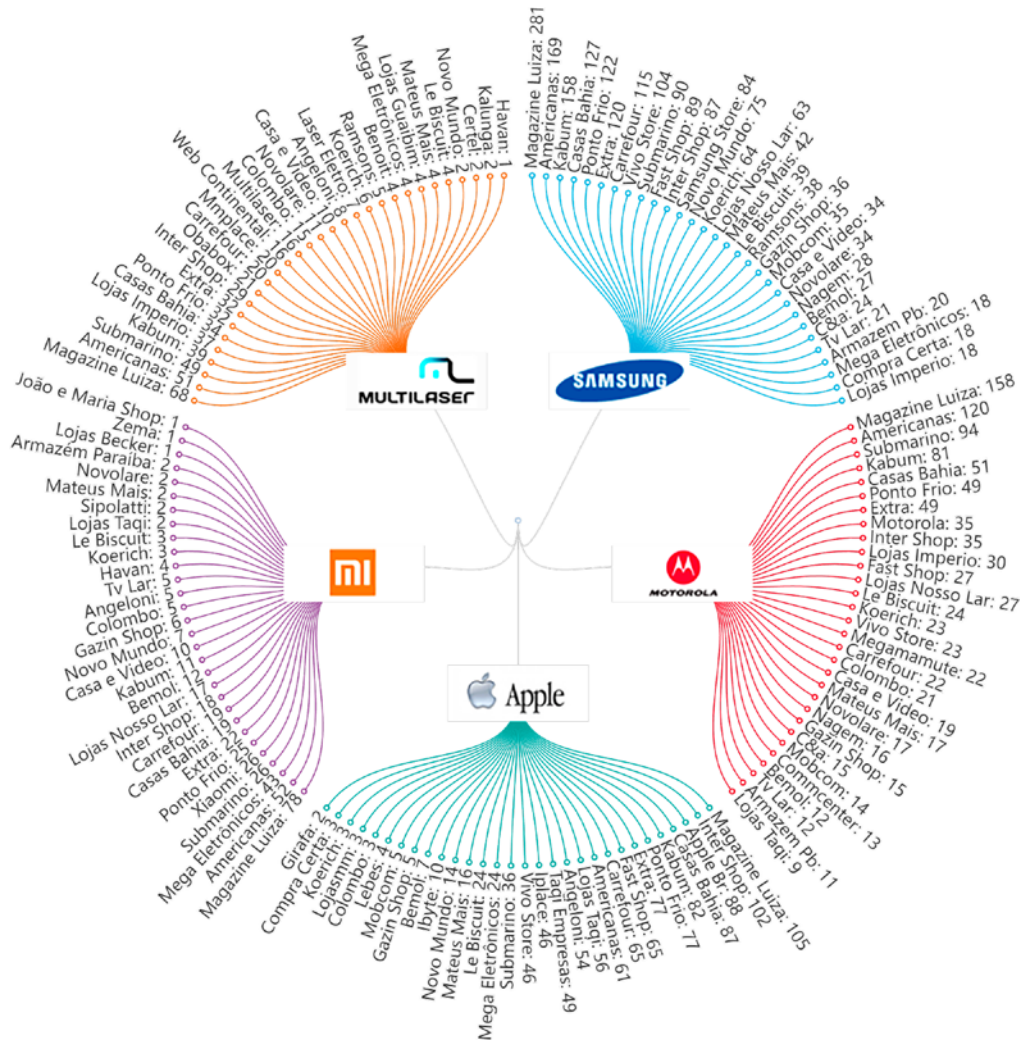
Havan: 1
Kalunga: 2
Certel: 2
Novo Mundo: 2
Le Biscuit: 4
Mateus Mais: 4
Lojas Guaibim: 4
Mega Eletrônicos: 4
Benoit: 5
Ramsons: 5
Koerich: 7
Laser Eletro: 8
Angeloni: 10
Casa e Video: 10
Novolare: 13
Colombo: 15
Multilaser: 16
Web Continental: 20
Mmplace: 20
Carrefour: 22
Obabox: 22
Inter Shop: 23
Extra: 33
Ponto Frio: 33
Casas Bahia: 34
Lojas Imperio: 35
Kabum: 39
Submarino: 49
Americanas: 51
Magazine Luiza: 68
João e Maria Shop: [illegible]

MULTILASER

Magazine Luiza: 281
Americanas: 169
Kabum: 158
Casas Bahia: 127
Ponto Frio: 122
Extra: 120
Carrefour: 115
Vivo Store: 104
Submarino: 90
Fast Shop: 89
Inter Shop: 87
Samsung Store: 84
Novo Mundo: 75
Koerich: 64
Lojas Nosso Lar: 63
Mateus Mais: 42
Le Biscuit: 39
Ramsons: 38
Gazin Shop: 36
Mobcom: 35
Casa e Video: 34
Novolare: 34
Nagem: 28
Bemol: 27
C&a: 24
Tv Lar: 21
Armazem Pb: 20
Mega Eletrônicos: 18
Compra Certa: 18
Lojas Imperio: 18

SAMSUNG

Zema: 1
Lojas Becker: 1
Armazém Paraíba: 2
Novolare: 2
Mateus Mais: 2
Sipolatti: 2
Lojas Taqi: 2
Le Biscuit: 3
Koerich: 3
Havan: 4
Tv Lar: 5
Angeloni: 5
Colombo: 5
Gazin Shop: 6
Novo Mundo: 7
Casa e Video: 10
Kabum: 11
Bemol: 12
Lojas Nosso Lar: 17
Inter Shop: 18
Carrefour: 19
Casas Bahia: 22
Extra: 22
Ponto Frio: 22
Xiaomi: 26
Submarino: 29
Mega Eletrônicos: 45
Americanas: 47
Magazine Luiza: 78

MI

Magazine Luiza: 158
Americanas: 120
Submarino: 94
Kabum: 81
Casas Bahia: 51
Ponto Frio: 49
Extra: 49
Motorola: 35
Inter Shop: 35
Lojas Imperio: 30
Fast Shop: 27
Lojas Nosso Lar: 27
Le Biscuit: 24
Koerich: 23
Vivo Store: 23
Megamamute: 22
Carrefour: 22
Colombo: 21
Casa e Video: 19
Mateus Mais: 17
Novolare: 17
Nagem: 16
Gazin Shop: 15
C&a: 15
Mobcom: 14
Commcenter: 13
Bemol: 12
Tv Lar: 12
Armazem Pb: 11
Lojas Taqi: 9

MOTOROLA

Apple

Girafa: 2
Compra Certa: 3
Koerich: 3
Lojasmm: 3
Colombo: 3
Lebes: 4
Mobcom: 5
Gazin Shop: 5
Bemol: 7
Ibyte: 10
Novo Mundo: 14
Mateus Mais: 16
Le Biscuit: 24
Mega Eletrônicos: 24
Submarino: 36
Vivo Store: 46
Iplace: 46
Taqi Empresas: 49
Angeloni: 54
Lojas Taqi: 56
Americanas: 61
Carrefour: 65
Fast Shop: 65
Extra: 77
Ponto Frio: 77
Kabum: 82
Casas Bahia: 87
Apple Br: 88
Inter Shop: 102
Magazine Luiza: 105